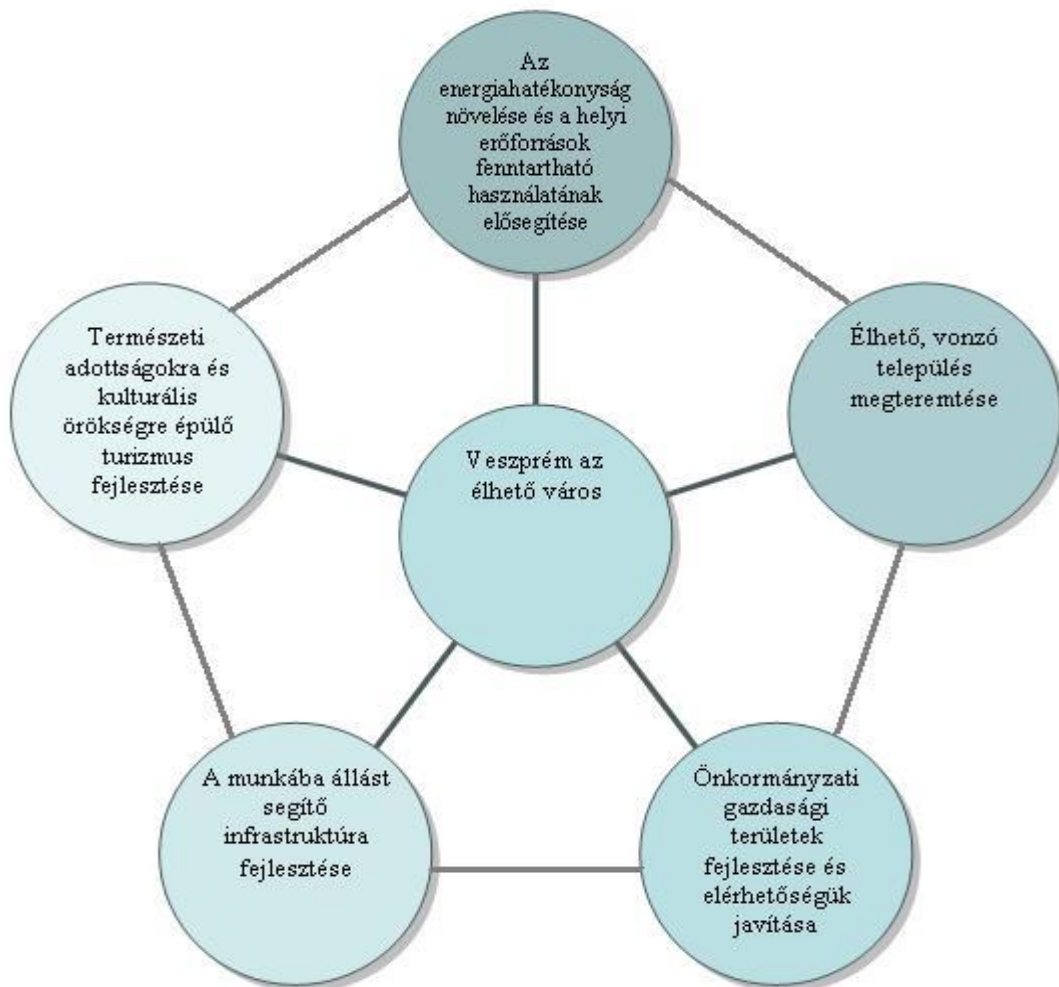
Az energiahatékonyság növelése és a helyi erőforrások fenntartható használatának elősegítése

Természeti adottságokra és kulturális örökségre épülő turizmus fejlesztése

Élhető, vonzó település megteremtése

V eszprém az élhető város

A munkába állást segítő infrastruktúra fejlesztése

Önkormányzati gazdasági területek fejlesztése és elérhetőségük javítása